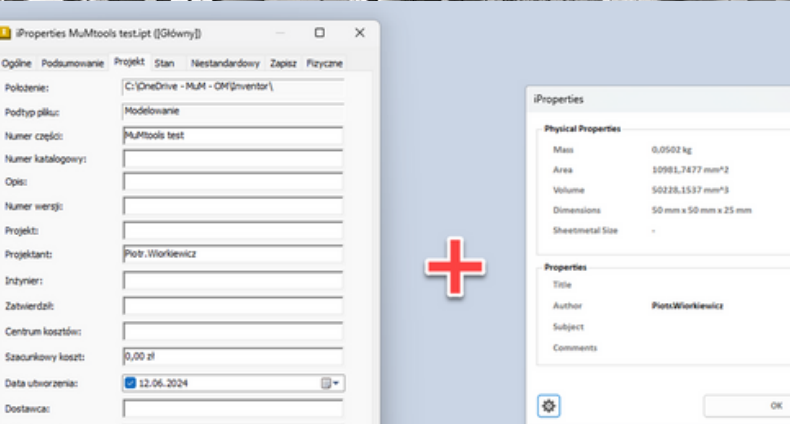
iProperties MuMtools test.ipt ([Główny])

Ogólne | Podsumowanie | Projekt | Stan | Niestandardowy | Zapisz | Fizyczne

Położenie: C:\OneDrive - MuM - OM\[Inventor\
Podtyp pliku: Modelowanie
Numer części: MuMtools test
Numer katalogowy:
Opis:
Numer wersji:
Projekt:
Projektant: Piotr.Wiorkiewicz
Inżynier:
Zatwierdził:
Centrum kosztów:
Szacunkowy koszt: 0,00 zł
Data utworzenia: 12.06.2024
Dostawca:

iProperties

Physical Properties
Mass 0,0502 kg
Area 10981,7477 mm^2
Volume 50228,1537 mm^3
Dimensions 50 mm x 50 mm x 25 mm
Sheetmetal Size -

Properties
Title
Author Piotr.Wiorkiewicz
Subject
Comments

OK